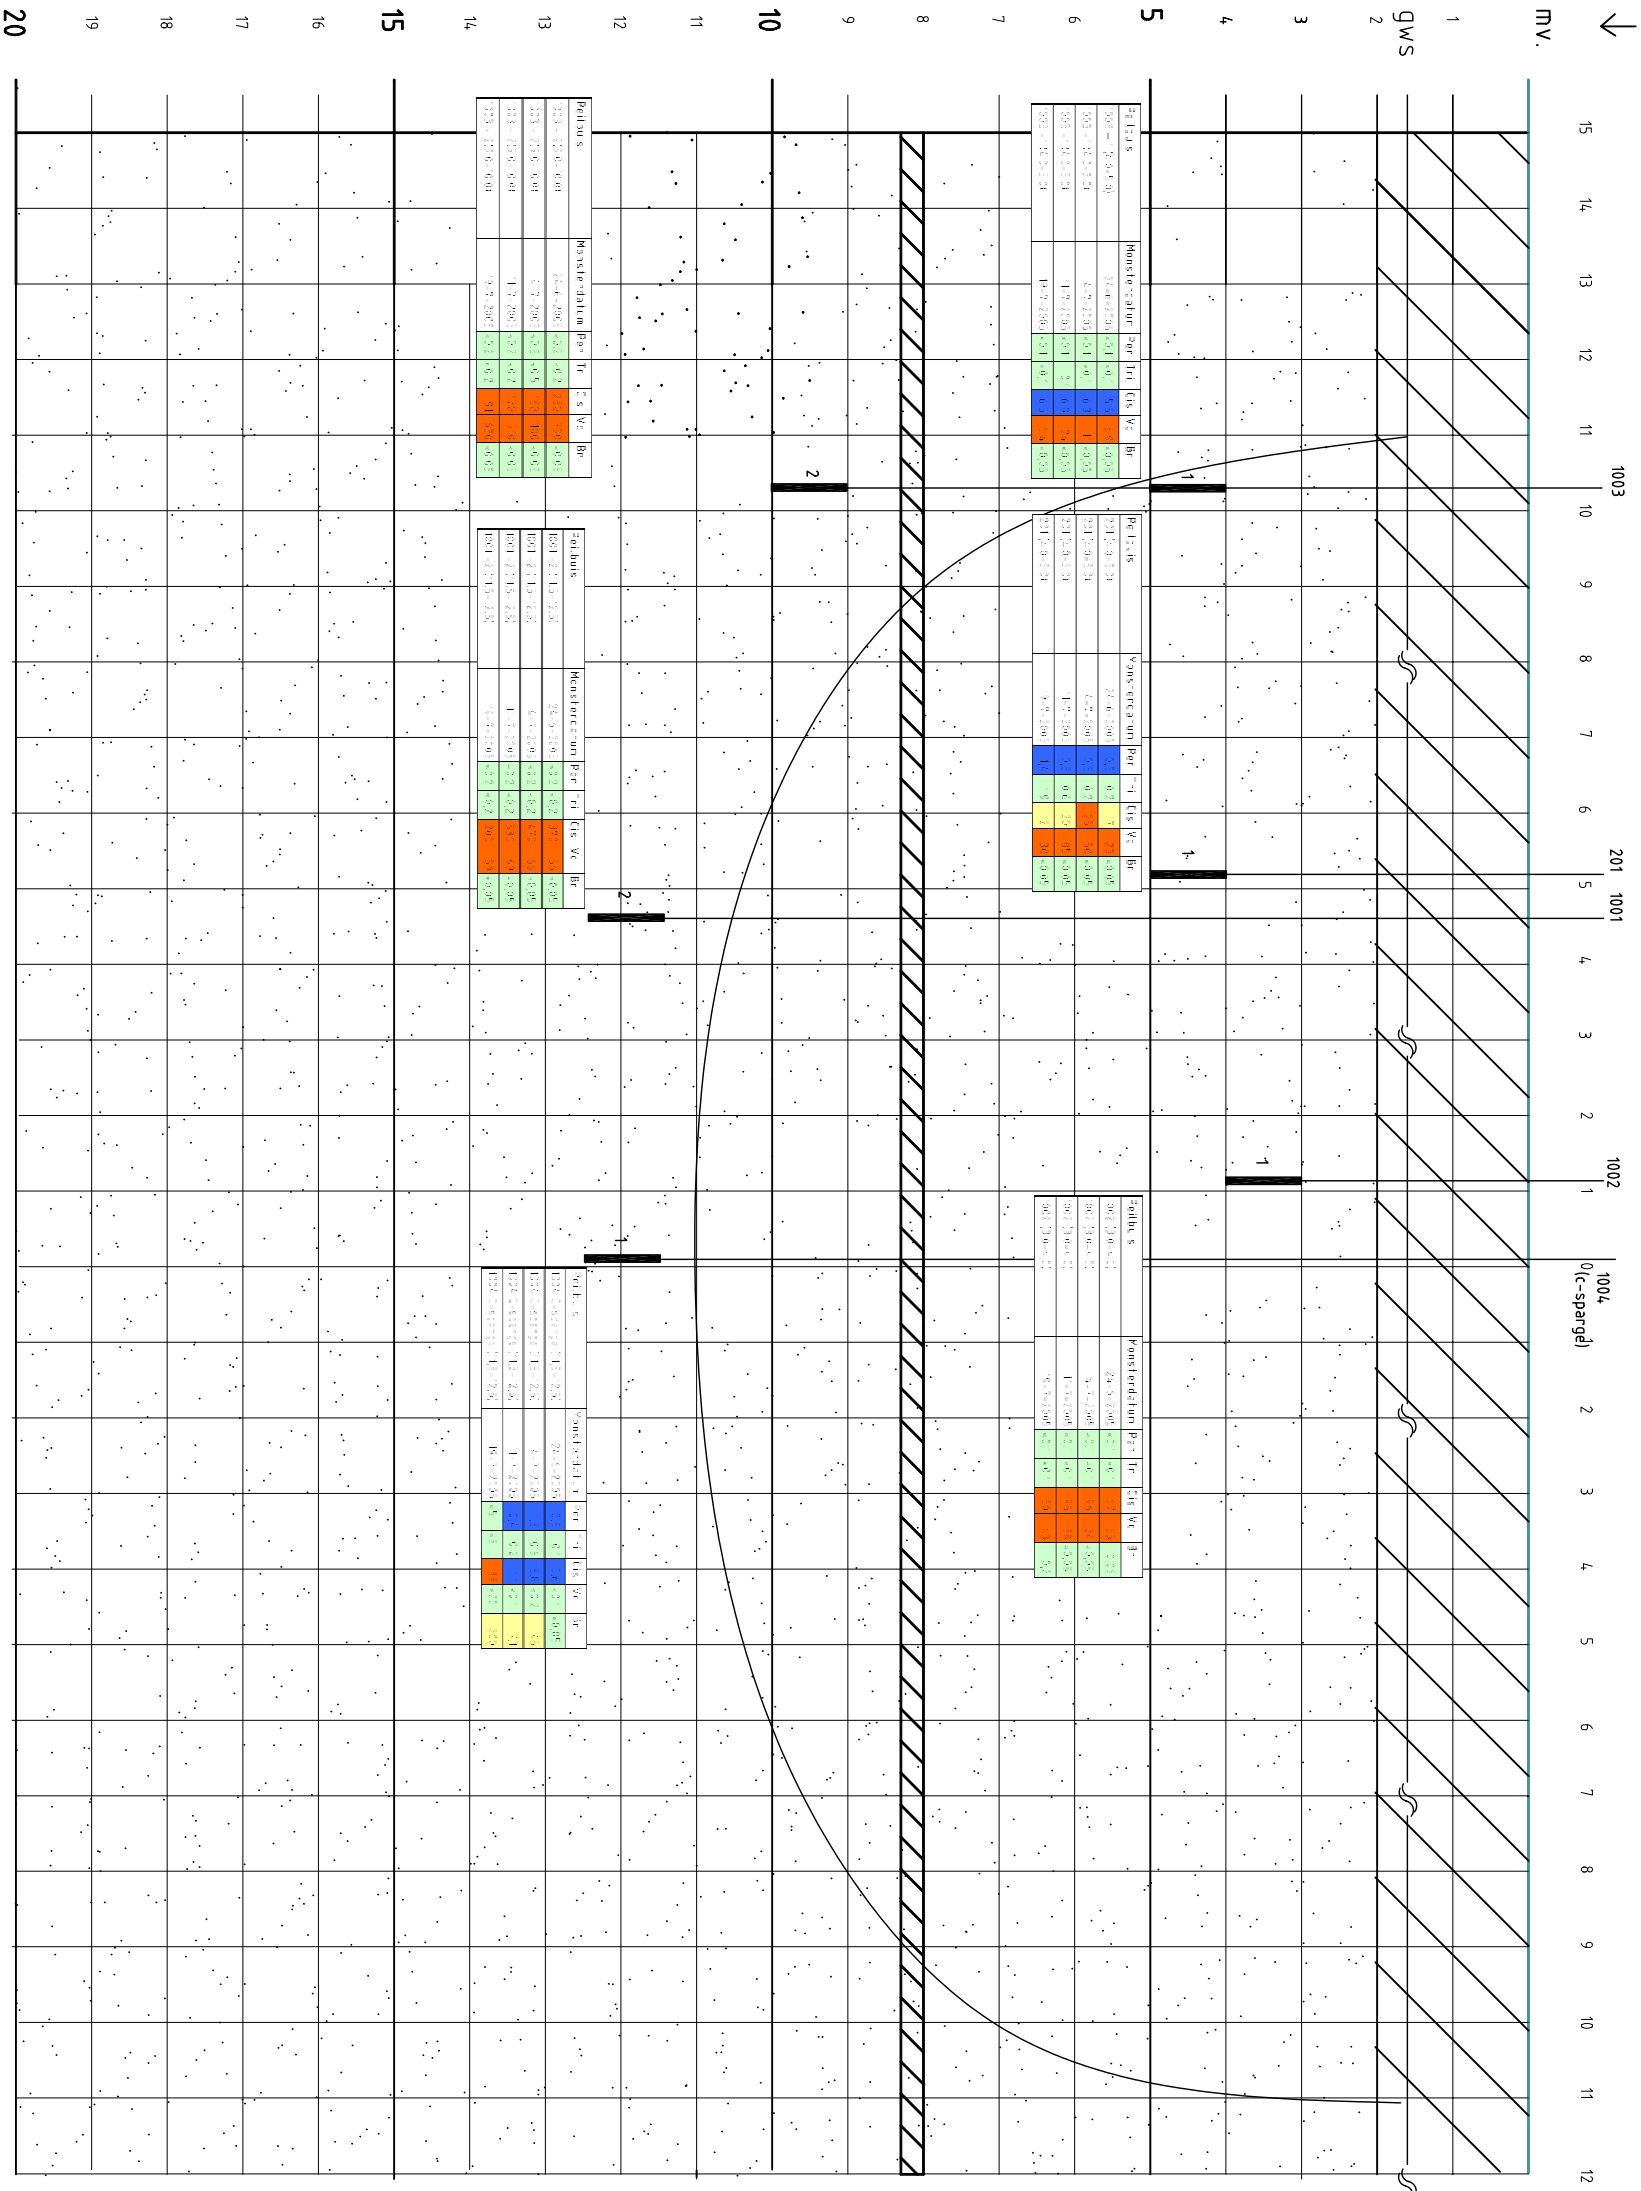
mv.
gws
1
2
3
4
5
6
7
8
9
10
11
12
13
14
15
16
17
18
19
20

15 14 13 12 11 10 9 8 7 6 5 4 3 2 1 0 1 2 3 4 5 6 7 8 9 10 11 12

1003
201
1001
1002
1004
0(c-sparge)

1
2
1
2
1
1

| Peilbuis | Monsterdatum | Per | Tri | Cis | Vc | Br |
|---|---|---|---|---|---|---|
| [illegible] | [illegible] | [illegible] | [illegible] | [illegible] | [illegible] | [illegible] |
| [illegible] | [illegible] | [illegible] | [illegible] | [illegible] | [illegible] | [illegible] |
| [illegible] | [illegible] | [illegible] | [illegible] | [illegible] | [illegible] | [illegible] |
| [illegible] | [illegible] | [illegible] | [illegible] | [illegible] | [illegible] | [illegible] |

| Peilbuis | Monsterdatum | Per | Tri | Cis | Vc | Br |
|---|---|---|---|---|---|---|
| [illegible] | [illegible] | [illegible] | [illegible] | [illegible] | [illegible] | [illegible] |
| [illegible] | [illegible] | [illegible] | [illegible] | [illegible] | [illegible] | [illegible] |
| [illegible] | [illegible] | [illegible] | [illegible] | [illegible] | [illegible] | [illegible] |
| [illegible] | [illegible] | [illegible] | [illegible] | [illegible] | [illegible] | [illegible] |

| Peilbuis | Monsterdatum | Per | Tri | Cis | Vc | Br |
|---|---|---|---|---|---|---|
| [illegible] | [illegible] | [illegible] | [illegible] | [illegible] | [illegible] | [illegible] |
| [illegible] | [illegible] | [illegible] | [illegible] | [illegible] | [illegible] | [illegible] |
| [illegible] | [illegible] | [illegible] | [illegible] | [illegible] | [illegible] | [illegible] |
| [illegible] | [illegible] | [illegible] | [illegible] | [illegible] | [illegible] | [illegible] |

| Peilbuis | Monsterdatum | Per | Tri | Cis | Vc | Br |
|---|---|---|---|---|---|---|
| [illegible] | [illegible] | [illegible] | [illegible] | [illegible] | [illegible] | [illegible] |
| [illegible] | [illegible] | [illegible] | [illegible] | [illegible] | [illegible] | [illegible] |
| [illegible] | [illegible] | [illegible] | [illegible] | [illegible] | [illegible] | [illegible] |
| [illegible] | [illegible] | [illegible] | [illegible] | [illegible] | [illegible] | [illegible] |

| Peilbuis | Monsterdatum | Per | Tri | Cis | Vc | Br |
|---|---|---|---|---|---|---|
| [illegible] | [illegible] | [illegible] | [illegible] | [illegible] | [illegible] | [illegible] |
| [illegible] | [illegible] | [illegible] | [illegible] | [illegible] | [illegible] | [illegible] |
| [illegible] | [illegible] | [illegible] | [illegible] | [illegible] | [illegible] | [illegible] |
| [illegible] | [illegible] | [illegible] | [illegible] | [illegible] | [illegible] | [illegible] |

| Peilbuis | Monsterdatum | Per | Tri | Cis | Vc | Br |
|---|---|---|---|---|---|---|
| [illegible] | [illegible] | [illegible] | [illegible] | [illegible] | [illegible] | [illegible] |
| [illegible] | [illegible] | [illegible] | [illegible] | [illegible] | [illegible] | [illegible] |
| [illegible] | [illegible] | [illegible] | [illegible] | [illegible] | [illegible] | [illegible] |
| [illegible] | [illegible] | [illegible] | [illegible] | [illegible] | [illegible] | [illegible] |